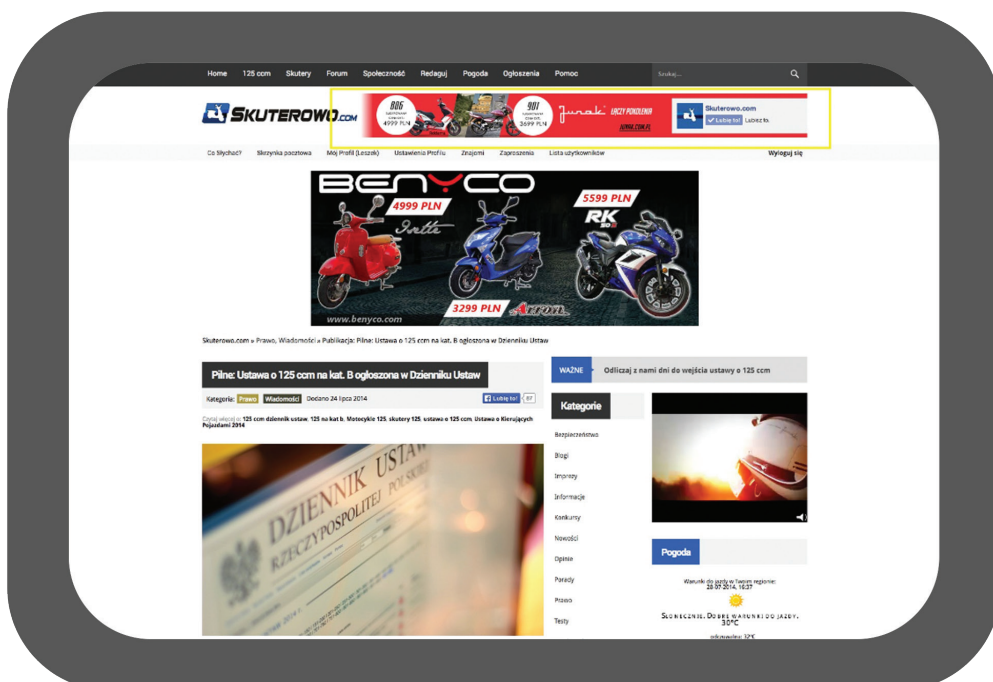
Home 125 ccm Skutery Forum Społeczność Redaguj Pogoda Ogłoszenia Pomoc

Szukaj...

SKUTEROWO.COM

806 4999 PLN

901 3699 PLN

Junak ŁĄCZY POKOLENIA

JUNAK.COM.PL

Skuterowo.com

Lubię to! Lubisz to.

Co Słychać? Skrzynka pocztowa Mój Profil (Leszek) Ustawienia Profilu Znajomi Zaproszenia Lista użytkowników

Wyloguj się

BENYCO

4999 PLN

5599 PLN

RK

3299 PLN

www.benyco.com

Skuterowo.com » Prawo, Wiadomości » Publikacja: Pilne: Ustawa o 125 ccm na kat. B ogłoszona w Dzienniku Ustaw

Pilne: Ustawa o 125 ccm na kat. B ogłoszona w Dzienniku Ustaw

Kategorie: Prawo Wiadomości Dodano 24 lipca 2014

Lubię to! 87

Czytaj więcej o: 125 ccm dziennik ustaw, 125 na kat b, Motocykle 125, skutery 125, ustawa o 125 ccm, Ustawa o Kierujących Pojazdami 2014

DZIENNIK USTAW RZECZYPOSPOLITEJ POLSKIEJ

WAŻNE

Odliczaj z nami dni do wejścia ustawy o 125 ccm

Kategorie

Bezpieczeństwo

Blogi

Imprezy

Informacje

Konkursy

Nowości

Opinie

Porady

Prawo

Testy

Pogoda

Warunki do jazdy w Twoim regionie: 28.07.2014, 16:37

Słonecznie. Dobre warunki do jazdy. 30°C

odczuwalna: 32°C